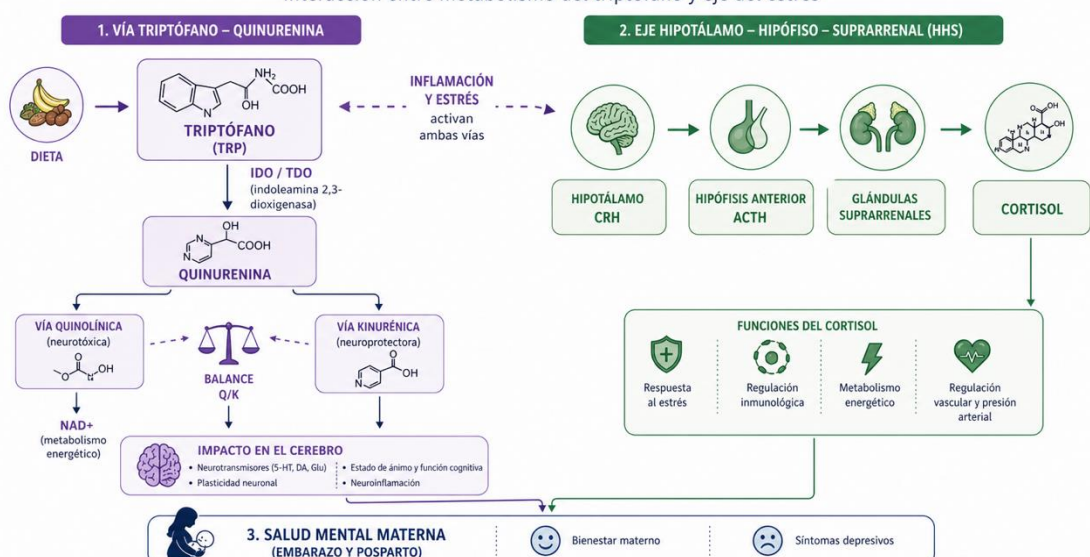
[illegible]

1. VÍA TRIPTÓFANO – QUINURENINA

DIETA

$NH_2$
COOH
OH
N

TRIPTÓFANO
(TRP)

IDO / TDO
(indoleamina 2,3-dioxigenasa)

OH
COOH
N
N

QUINURENINA

INFLAMACIÓN Y ESTRÉS
activan ambas vías

2. EJE HIPOTÁLAMO – HIPÓFISO – SUPRARRENAL (HHS)

HIPOTÁLAMO
CRH

HIPÓFISIS ANTERIOR
ACTH

GLÁNDULAS SUPRARRENALES

CORTISOL

VÍA QUINOLÍNICA
(neurotóxica)

OH

BALANCE
Q/K

VÍA KINURÉNICA
(neuroprotectora)

N
OH

NAD+
(metabolismo energético)

IMPACTO EN EL CEREBRO
• Neurotransmisores (5-HT, DA, Glu)
• Plasticidad neuronal
• Estado de ánimo y función cognitiva
• Neuroinflamación

FUNCIONES DEL CORTISOL

Respuesta al estrés

Regulación inmunológica

Metabolismo energético

Regulación vascular y presión arterial

3. SALUD MENTAL MATERNA
(EMBARAZO Y POSPARTO)

Bienestar materno

Síntomas depresivos